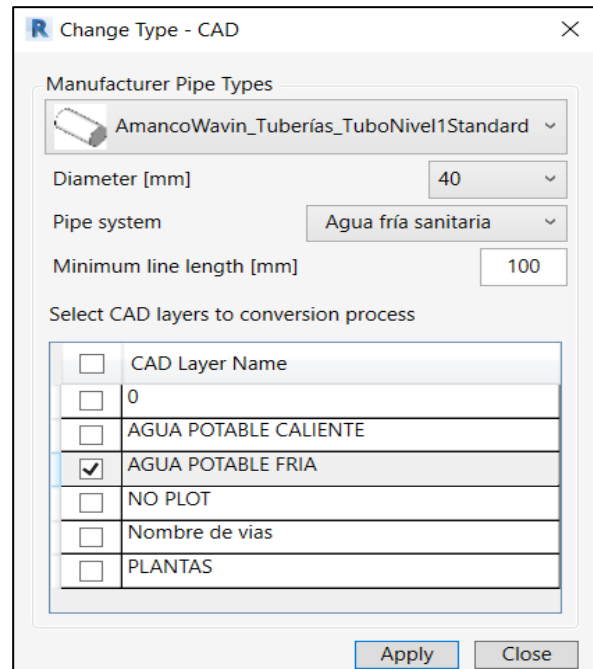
R Change Type - CAD

Manufacturer Pipe Types

AmancoWavin_Tuberías_TuboNivel1Standard

Diameter [mm] 40

Pipe system Agua fría sanitaria

Minimum line length [mm] 100

Select CAD layers to conversion process

| | CAD Layer Name |
|---|---|
| ☐ | 0 |
| ☐ | AGUA POTABLE CALIENTE |
| ☑ | AGUA POTABLE FRIA |
| ☐ | NO PLOT |
| ☐ | Nombre de vias |
| ☐ | PLANTAS |

Apply Close